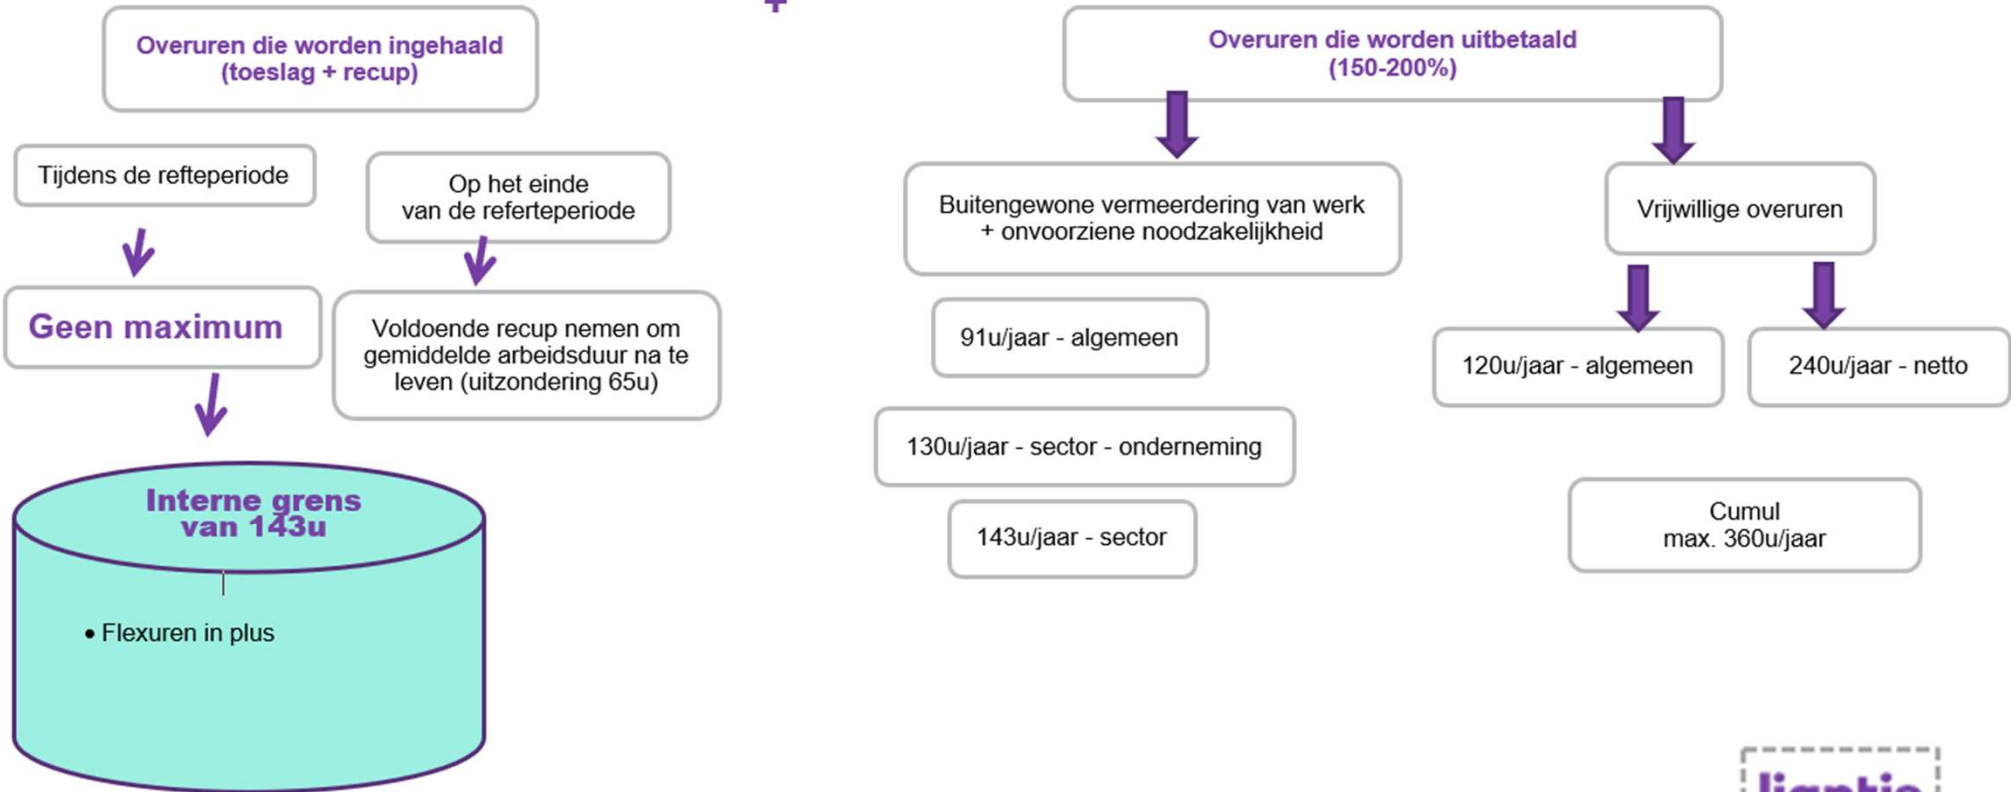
Overuren die worden ingehaald
(toeslag + recup)

Tijdens de refteperiode

Op het einde
van de referteperiode

Geen maximum

Voldoende recup nemen om gemiddelde arbeidsduur na te leven (uitzondering 65u)

Interne grens
van 143u

• Flexuren in plus

Overuren die worden uitbetaald
(150-200%)

Buitengewone vermeerdering van werk
+ onvoorziene noodzakelijkheid

Vrijwillige overuren

91u/jaar - algemeen

130u/jaar - sector - onderneming

143u/jaar - sector

120u/jaar - algemeen

240u/jaar - netto

Cumul
max. 360u/jaar

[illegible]